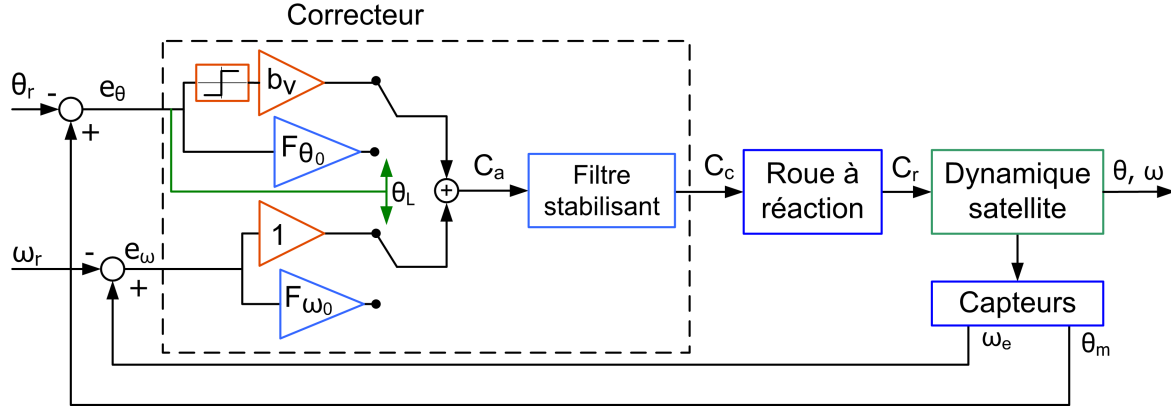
Correcteur

$\theta_r$ - $e_\theta$ +

$b_V$

$F_{\theta_0}$

$\theta_L$

$C_a$

Filtre stabilisant

$C_c$

Roue à réaction

$C_r$

Dynamique satellite

$\theta$, $\omega$

$\omega_r$ - $e_\omega$ +

1

$F_{\omega_0}$

Capteurs

$\omega_e$

$\theta_m$